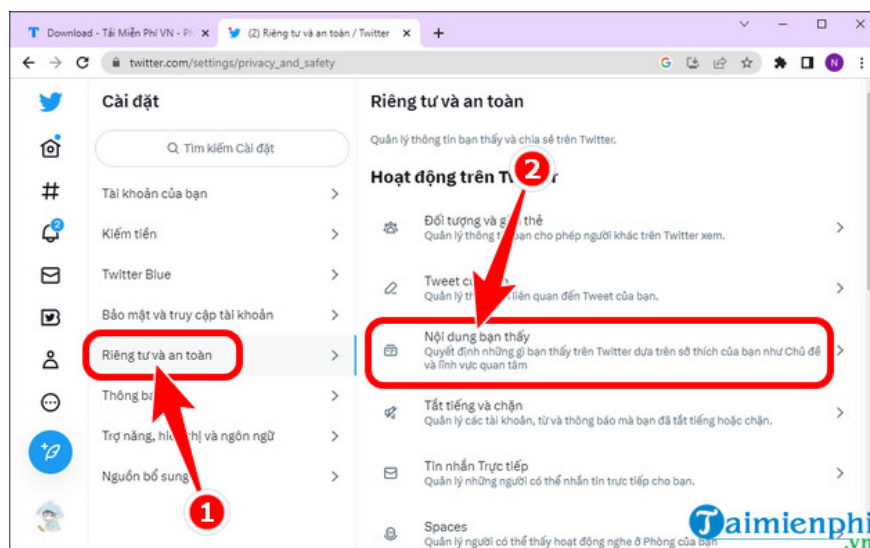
Download - Tải Miễn Phí VN - Pl ×
(2) Riêng tư và an toàn / Twitter ×
+
twitter.com/settings/privacy_and_safety
N

2

Cài đặt
Tìm kiếm Cài đặt
Tài khoản của bạn
Kiếm tiền
Twitter Blue
Bảo mật và truy cập tài khoản
Riêng tư và an toàn
Thông ba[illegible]
Trợ năng, hi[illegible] thị và ngôn ngữ
Nguồn bổ sung

1

Riêng tư và an toàn
Quản lý thông tin bạn thấy và chia sẻ trên Twitter.
Hoạt động trên T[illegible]

2

Đối tượng và g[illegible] thẻ
Quản lý thông t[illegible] cho phép người khác trên Twitter xem.
Tweet c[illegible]
Quản lý t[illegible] liên quan đến Tweet của bạn.
Nội dung bạn thấy
Quyết định những gì bạn thấy trên Twitter dựa trên sở thích của bạn như Chủ đề và lĩnh vực quan tâm
Tắt tiếng và chặn
Quản lý các tài khoản, từ và thông báo mà bạn đã tắt tiếng hoặc chặn.
Tin nhắn Trực tiếp
Quản lý những người có thể nhắn tin trực tiếp cho bạn.
Spaces
Quản lý người có thể thấy hoạt động nghe ở Phòng của bạn

Taimienphi
.vn